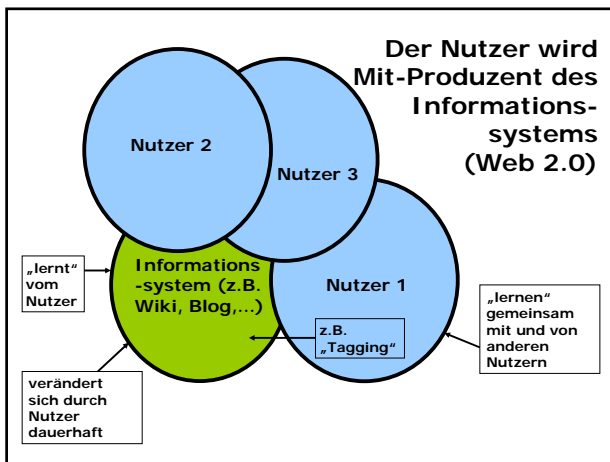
Der Nutzer wird Mit-Produzent des Informationssystems (Web 2.0)

Nutzer 2

Nutzer 3

„lernt“ vom Nutzer

Informations -system (z.B. Wiki, Blog,...)

Nutzer 1

„lernen“ gemeinsam mit und von anderen Nutzern

z.B. „Tagging“

verändert sich durch Nutzer dauerhaft